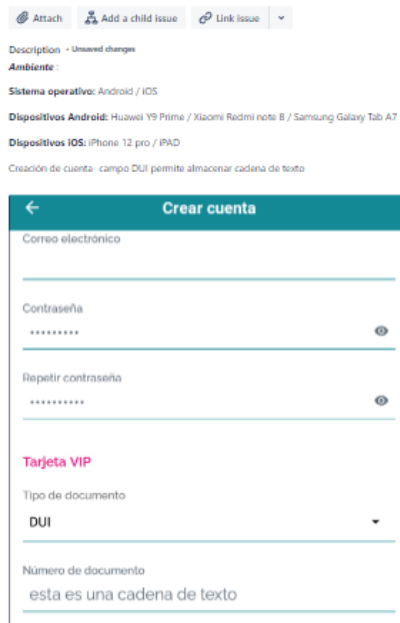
Attach Add a child issue Link issue

Description • Unsaved changes

**Ambiente** :

**Sistema operativo:** Android / iOS

**Dispositivos Android:** Huawei Y9 Prime / Xiaomi Redmi note 8 / Samsung Galaxy Tab A7

**Dispositivos iOS:** iPhone 12 pro / iPAD

Creación de cuenta campo DUI permite almacenar cadena de texto

Crear cuenta

Correo electrónico

Contraseña

••••••••••

Repetir contraseña

••••••••••

Tarjeta VIP

Tipo de documento

DUI

Número de documento

esta es una cadena de texto